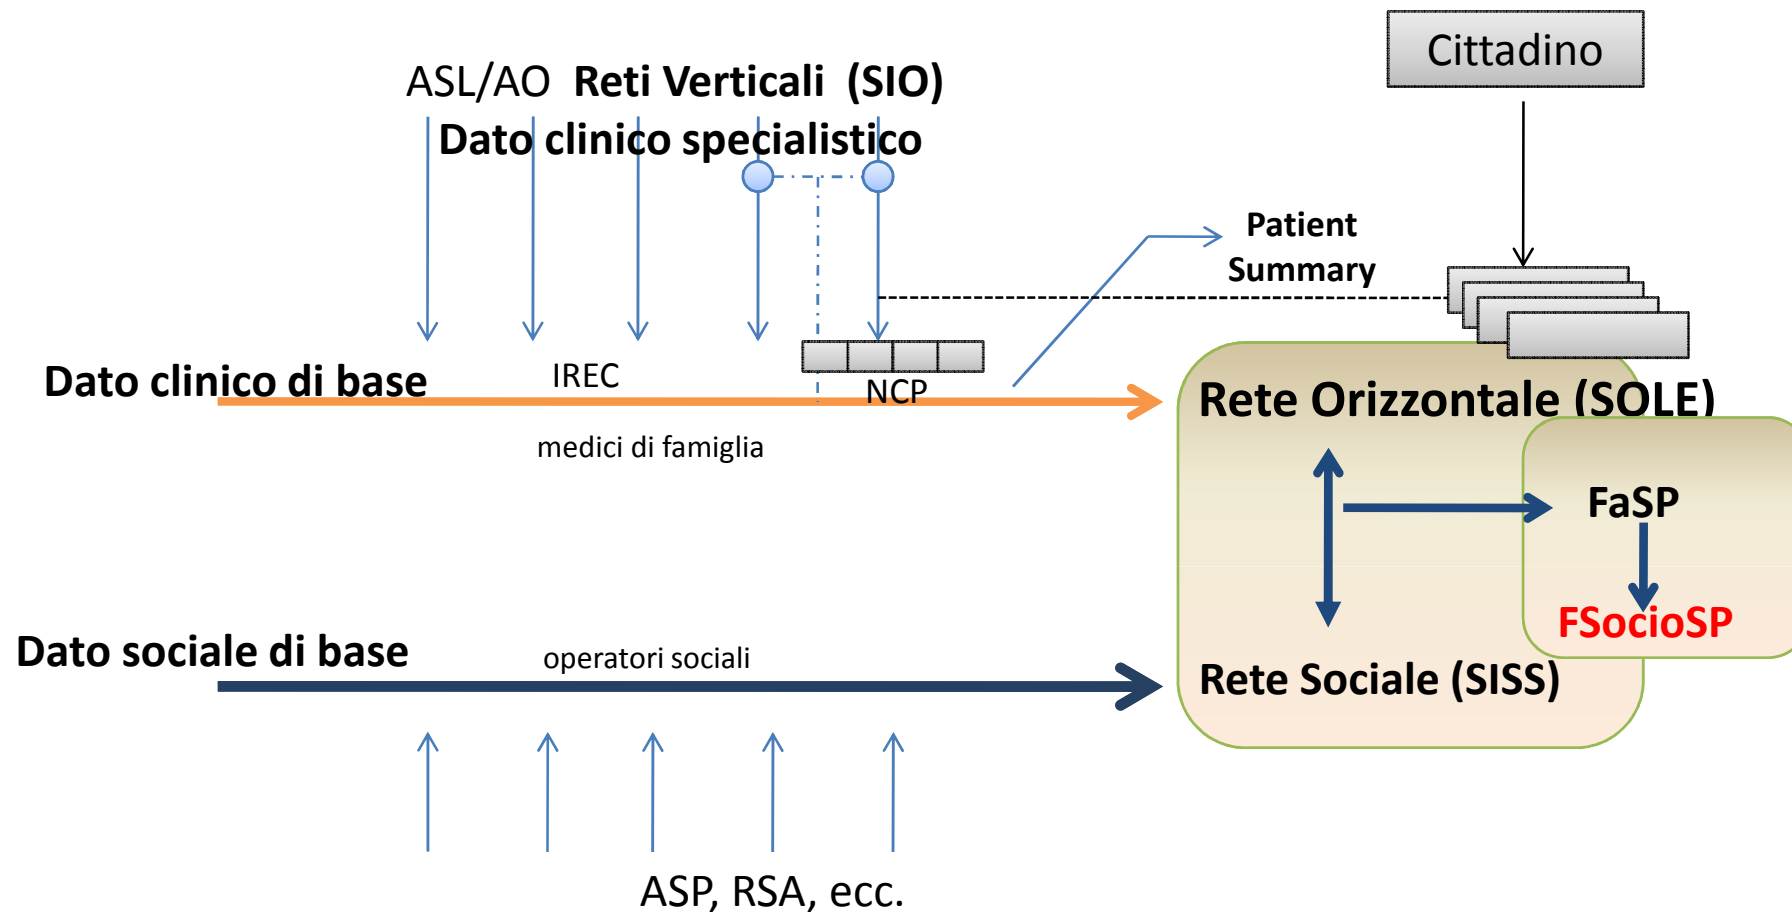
ASL/AO Reti Verticali (SIO)

Dato clinico specialistico

Cittadino

Patient Summary

Dato clinico di base

IREC

NCP

medici di famiglia

Rete Orizzontale (SOLE)

FaSP

FSocioSP

Dato sociale di base

operatori sociali

Rete Sociale (SISS)

ASP, RSA, ecc.